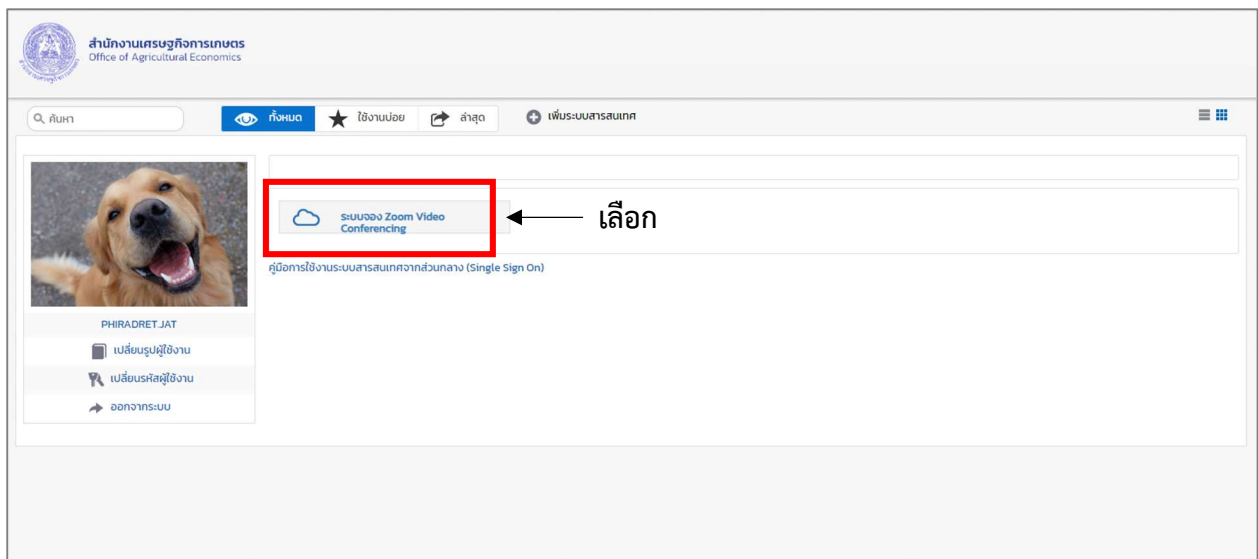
สำนักงานเศรษฐกิจการเกษตร
Office of Agricultural Economics

ค้นหา

ทั้งหมด

ใช้งานบ่อย

ล่าสุด

เพิ่มระบบสารสนเทศ

ระบบจอง Zoom Video Conferencing

เลือก

คู่มือการใช้งานระบบสารสนเทศจากส่วนกลาง (Single Sign On)

PHIRADRET.JAT

เปลี่ยนรูปผู้ใช้งาน

เปลี่ยนรหัสผู้ใช้งาน

ออกจากระบบ